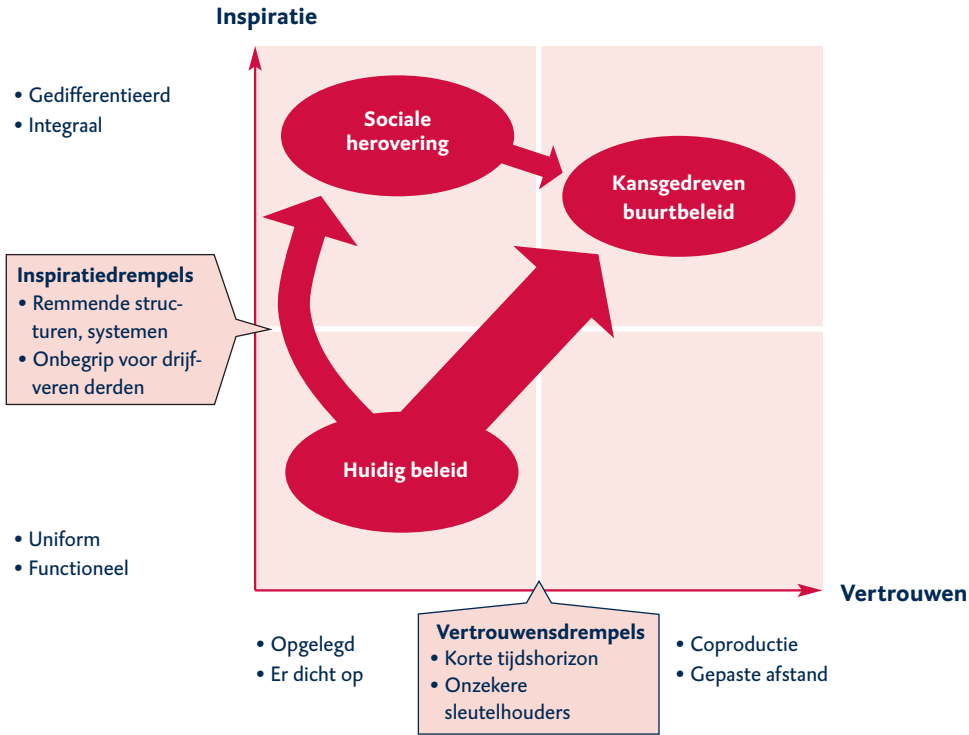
Inspiratie

• Gedifferentieerd
• Integraal

Sociale herovering

Kansgedreven buurtbeleid

Inspiratiedrempels
• Remmende structuren, systemen
• Onbegrip voor drijfveren derden

Huidig beleid

• Uniform
• Functioneel

Vertrouwen

• Opgelegd
• Er dicht op

Vertrouwensdrempels
• Korte tijdshorizon
• Onzekere sleutelhouders

• Coproductie
• Gepaste afstand